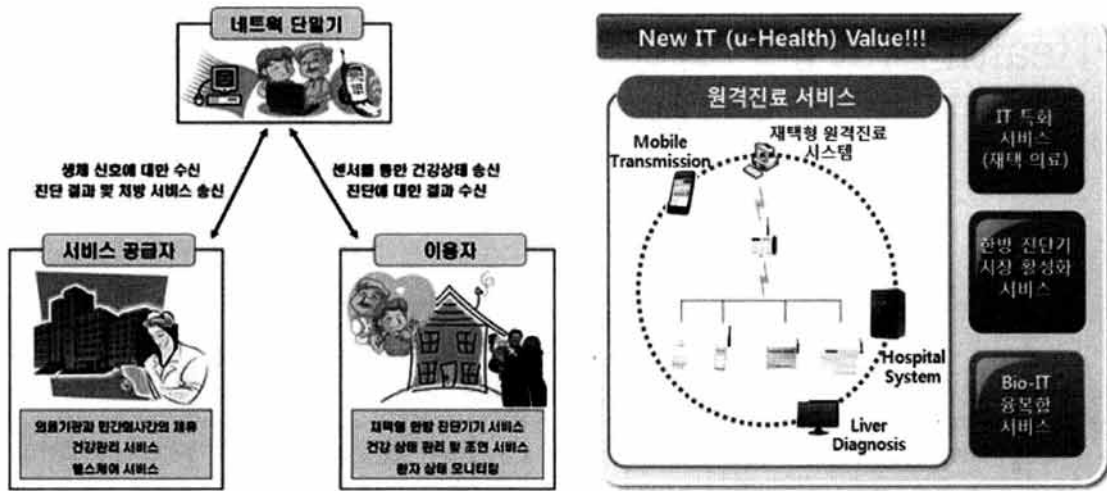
네트웍 단말기

생체 신호에 대한 수신
진단 결과 및 처방 서비스 송신

센서를 통한 건강상태 송신
진단에 대한 결과 수신

서비스 공급자

의료기관과 민간업사간의 제휴
건강관리 서비스
헬스케어 서비스

이용자

재택형 한방 진단기기 서비스
건강 상태 관리 및 조언 서비스
환자 상태 모니터링

New IT (u-Health) Value!!!

원격진료 서비스

Mobile Transmission

재택형 원격진료 시스템

Hospital System

Liver Diagnosis

IT 특화 서비스 (재택 의료)

한방 진단기 시장 활성화 서비스

Bio-IT 융복합 서비스